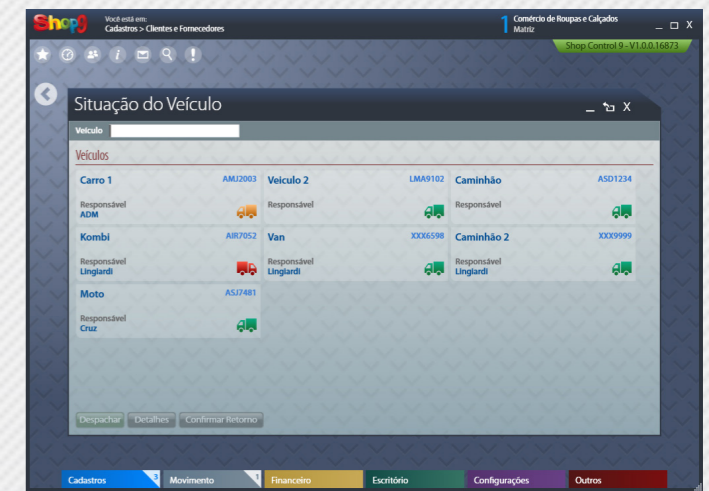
Shop9 Você está em: Cadastros > Clientes e Fornecedores

1 Comércio de Roupas e Calçados
Matriz

_ □ X

Shop Control 9 - V1.0.0.16873

Situação do Veículo

_ X

Veículo

Veículos

Carro 1 AMJ2003
Responsável
ADM

Veiculo 2 LMA9102
Responsável

Caminhão ASD1234
Responsável

Kombi AIR7052
Responsável
Lingiardi

Van XXX6598
Responsável
Lingiardi

Caminhão 2 XXX9999
Responsável
Lingiardi

Moto ASJ7481
Responsável
Cruz

Despachar Detalhes Confirmar Retorno

Cadastros 3 | Movimento 1 | Financeiro | Escritório | Configurações | Outros